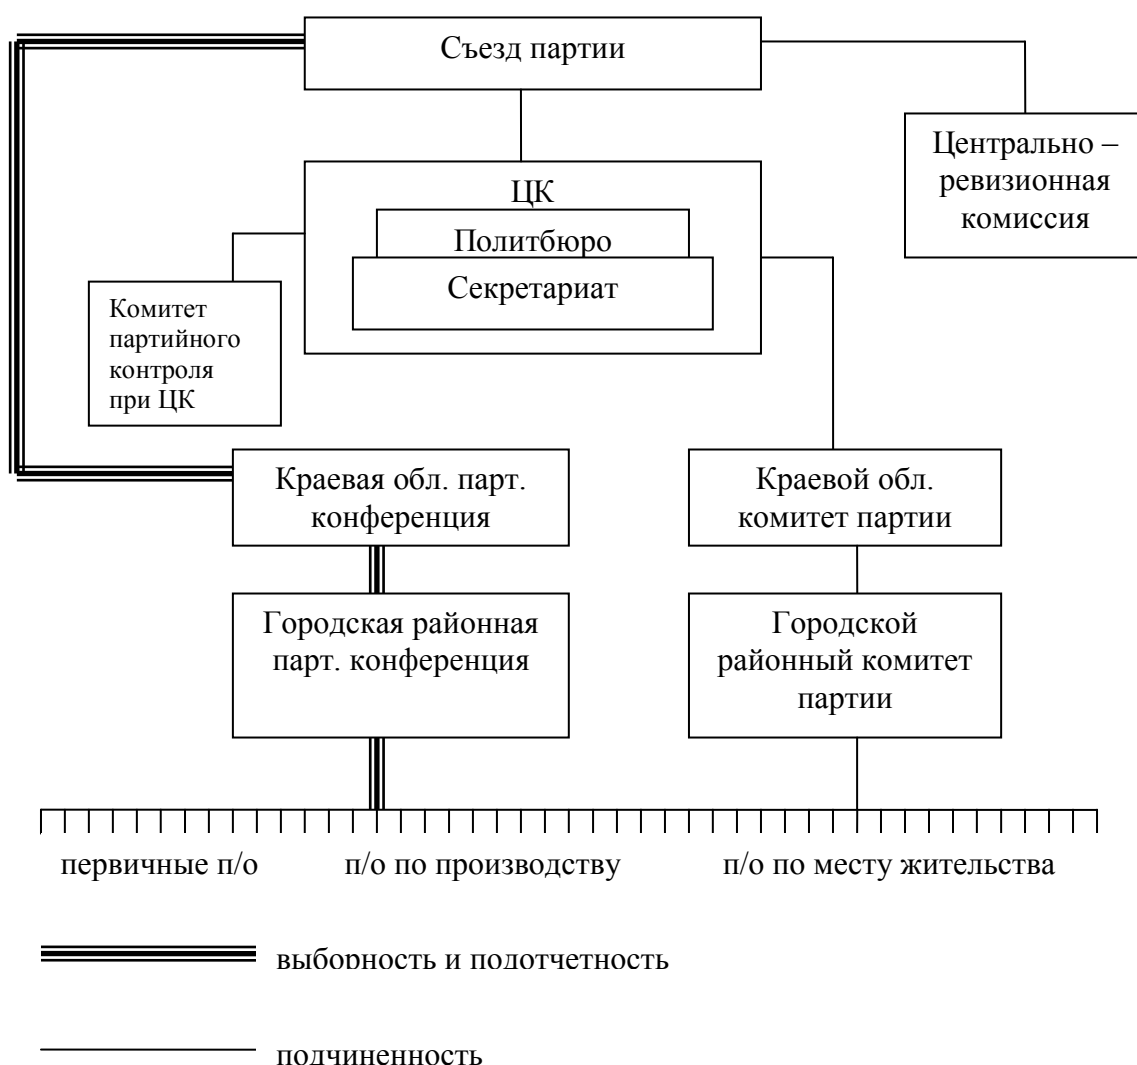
Съезд партии

Центрально – ревизионная комиссия

ЦК

Политбюро

Секретариат

Комитет партийного контроля при ЦК

Краевая обл. парт. конференция

Краевой обл. комитет партии

Городская районная парт. конференция

Городской районный комитет партии

первичные п/о

п/о по производству

п/о по месту жительства

выборность и подотчетность

подчиненность